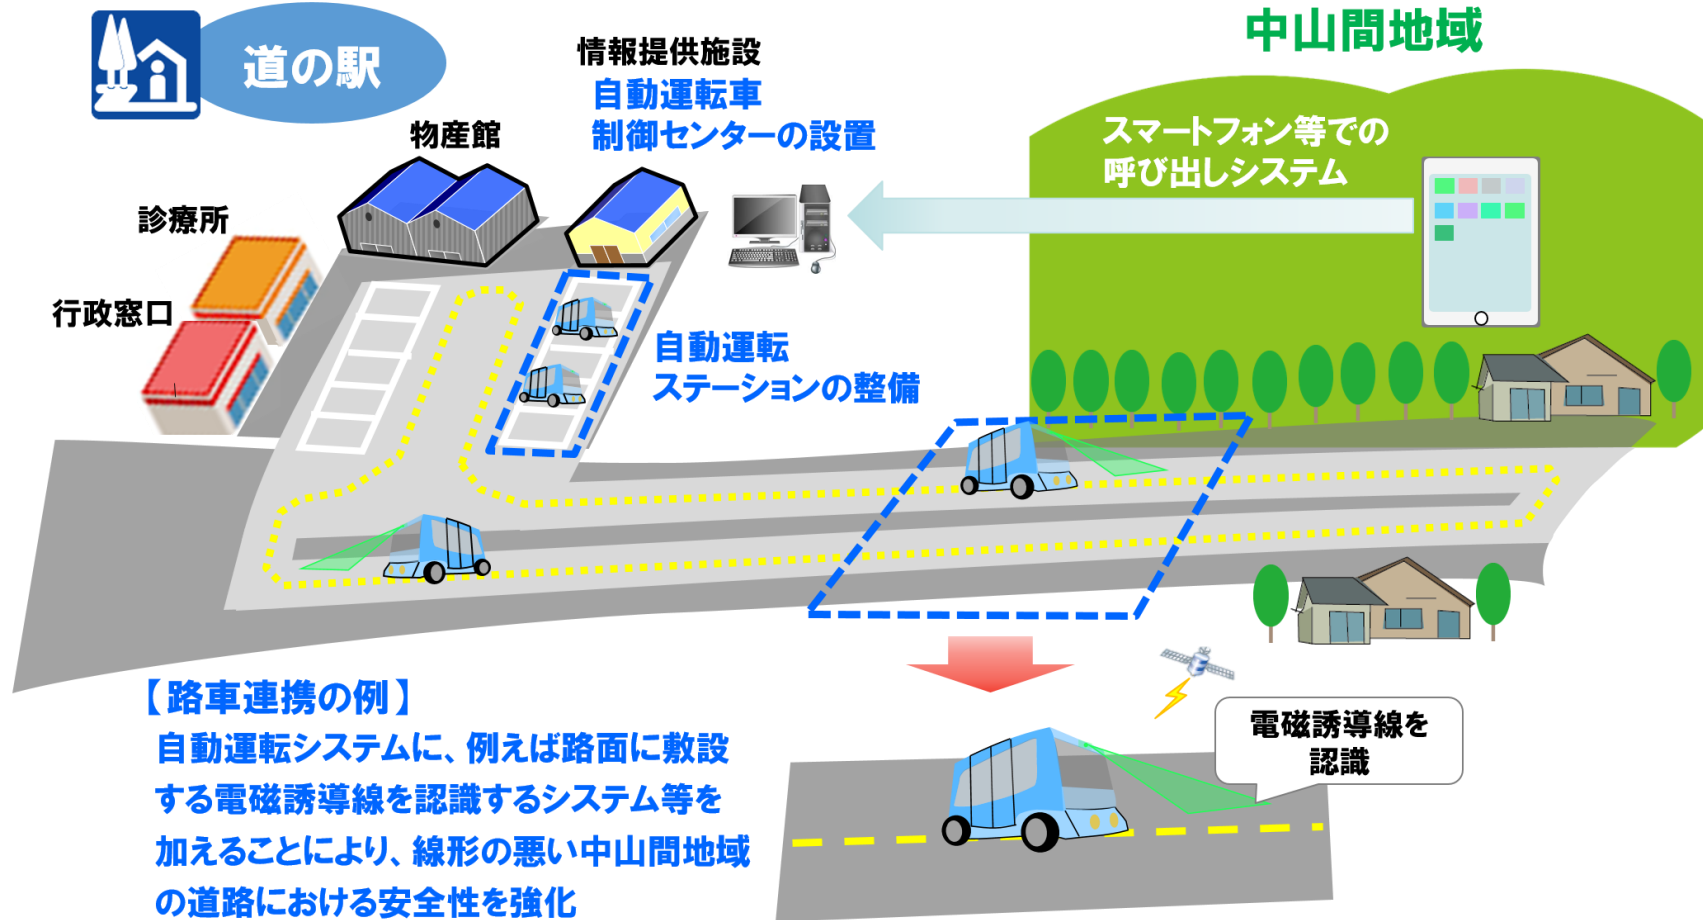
道の駅

情報提供施設
自動運転車
制御センターの設置

中山間地域

物産館

スマートフォン等での
呼び出しシステム

診療所

行政窓口

自動運転
ステーションの整備

【路車連携の例】
自動運転システムに、例えば路面に敷設する電磁誘導線を認識するシステム等を加えることにより、線形の悪い中山間地域の道路における安全性を強化

電磁誘導線を
認識